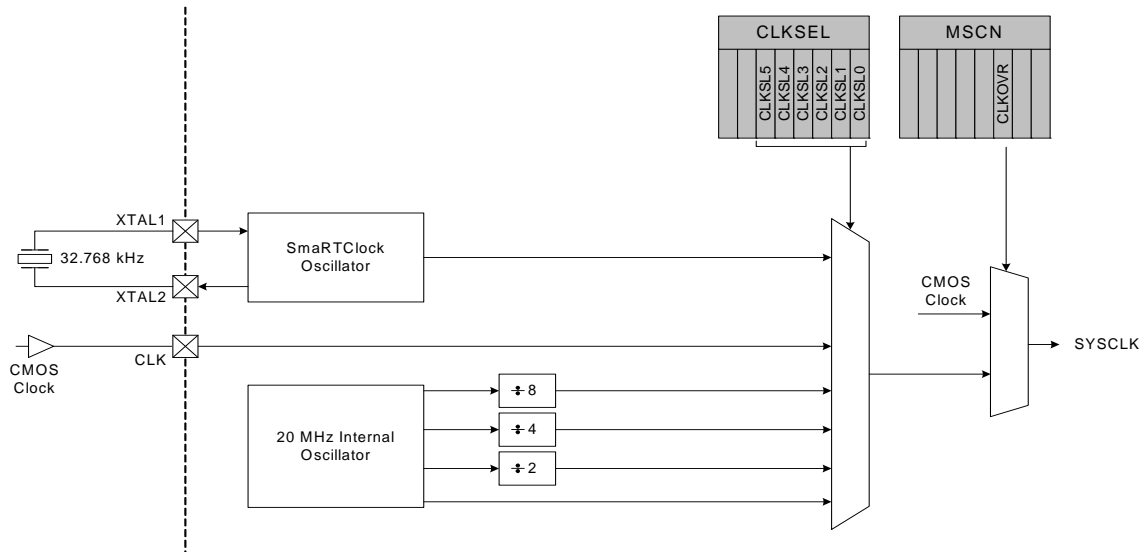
CLKSEL

CLKSL5 CLKSL4 CLKSL3 CLKSL2 CLKSL1 CLKSL0

MSCN

CLKOVR

XTAL1

32.768 kHz

XTAL2

SmaRTClock Oscillator

CMOS Clock

CLK

CMOS Clock

SYSCLK

20 MHz Internal Oscillator

$\div 8$

$\div 4$

$\div 2$